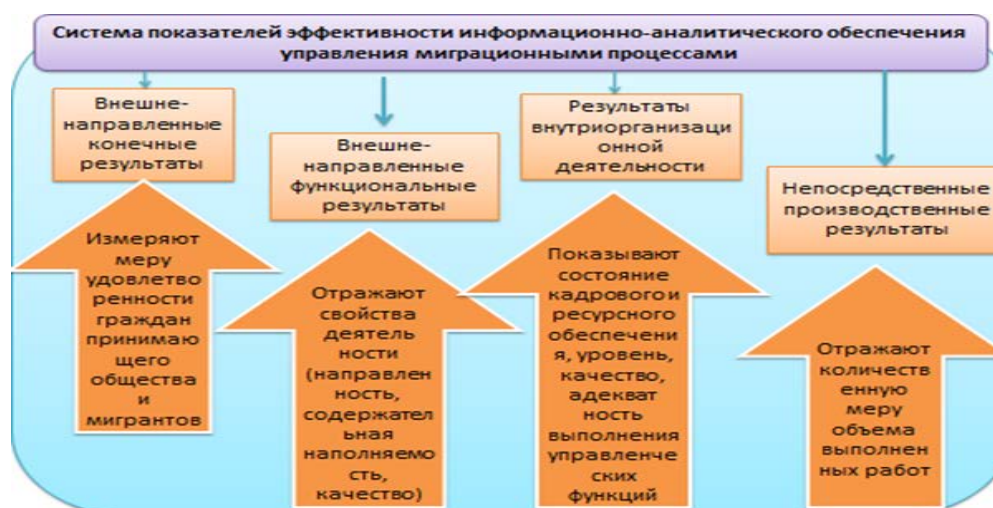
Система показателей эффективности информационно-аналитического обеспечения управления миграционными процессами

Внешне-направленные конечные результаты

Измеряют меру удовлетворенности граждан принимающего общества и мигрантов

Внешне-направленные функциональные результаты

Отражают свойства деятельности (направленность, содержательная наполняемость, качество)

Результаты внутриорганизационной деятельности

Показывают состояние кадрового и ресурсного обеспечения, уровень, качество, адекватность выполнения управленческих функций

Непосредственные производственные результаты

Отражают количественную меру объема выполненных работ